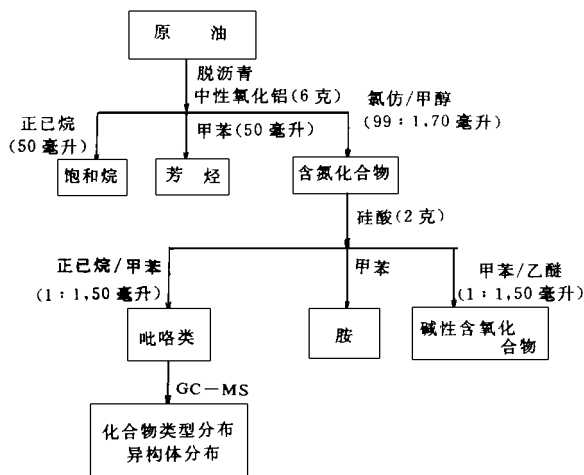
原　油

脱沥青
中性氧化铝(6克)

正已烷
(50毫升)

甲苯(50毫升)

氯仿/甲醇
(99：1,70毫升)

饱和烷

芳　烃

含氮化合物

硅酸(2克)

正已烷/甲苯
(1：1,50毫升)

甲苯

甲苯/乙醚
(1：1,50毫升)

吡咯类

胺

碱性含氧化合物

GC－MS

化合物类型分布
异构体分布